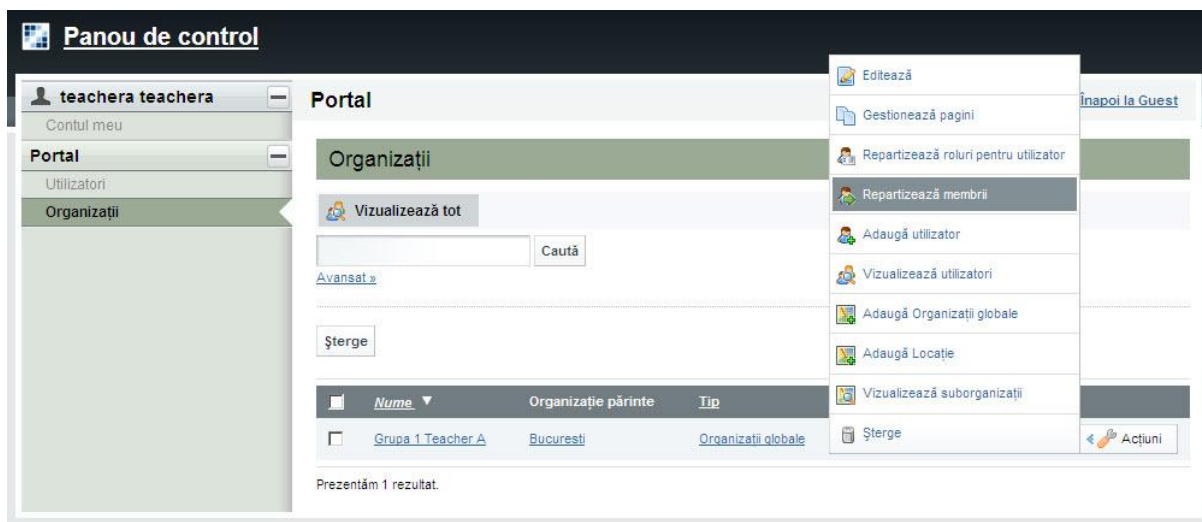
Panou de control

teachera teachera
Contul meu
Portal
Utilizatori
Organizații

Portal

Înapoi la Guest

Organizații

Vizualizează tot

Caută
Avansat »

Șterge

| | Nume ▼ | Organizație părinte | Tip | |
|---|---|---|---|---|
| | Grupa 1 Teacher A | Bucuresti | Organizatii globale | Acțiuni |

Prezentăm 1 rezultat.

Editează
Gestionează pagini
Repartizează roluri pentru utilizator
Repartizează membrii
Adaugă utilizator
Vizualizează utilizatori
Adaugă Organizații globale
Adaugă Locație
Vizualizează suborganizații
Șterge